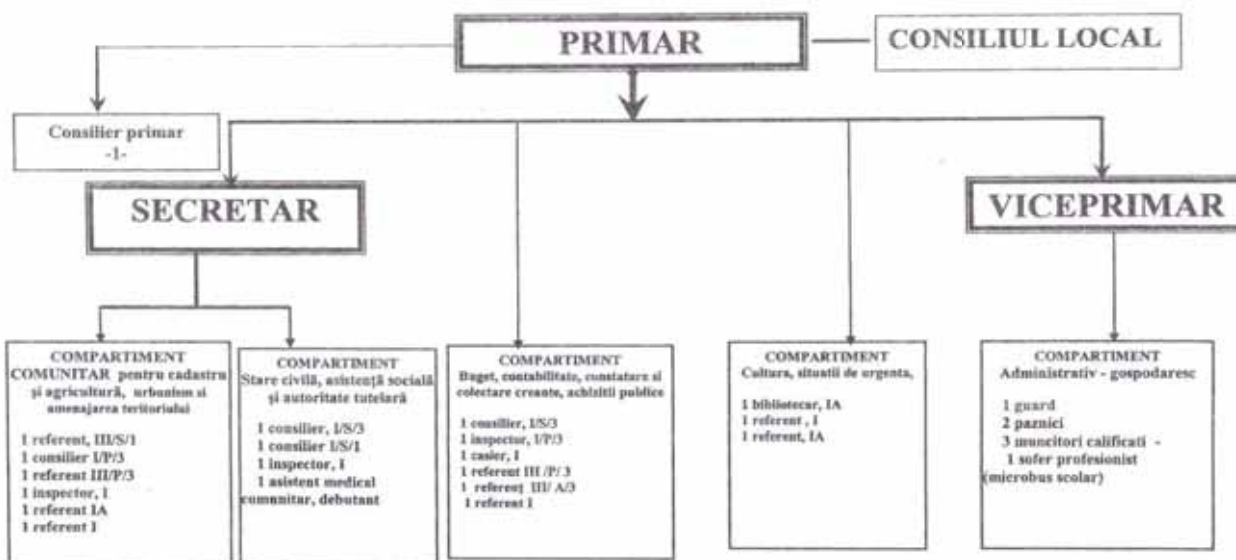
PRIMAR

CONSILIUL LOCAL

Consilier primar
-1-

SECRETAR

VICEPRIMAR

COMPARTIMENT
COMUNITAR pentru cadastru şi agricultură, urbanism si amenajarea teritoriului

1 referent, III/S/1
1 consilier I/P/3
1 referent III/P/3
1 inspector, I
1 referent IA
1 referent I

COMPARTIMENT
Stare civilă, asistenţă socială şi autoritate tutelară

1 consilier, I/S/3
1 consilier I/S/1
1 inspector, I
1 asistent medical comunitar, debutant

COMPARTIMENT
Buget, contabilitate, constatare si colectare creante, achizitii publice

1 consilier, I/S/3
1 inspector, I/P/3
1 casier, I
1 referent III /P/ 3
1 referent III/ A/3
1 referent I

COMPARTIMENT
Cultura, situatii de urgenta,

1 bibliotecar, IA
1 referent , I
1 referent, IA

COMPARTIMENT
Administrativ - gospodaresc

1 guard
2 paznici
3 muncitori calificati -
1 sofer profesionist (microbus scolar)